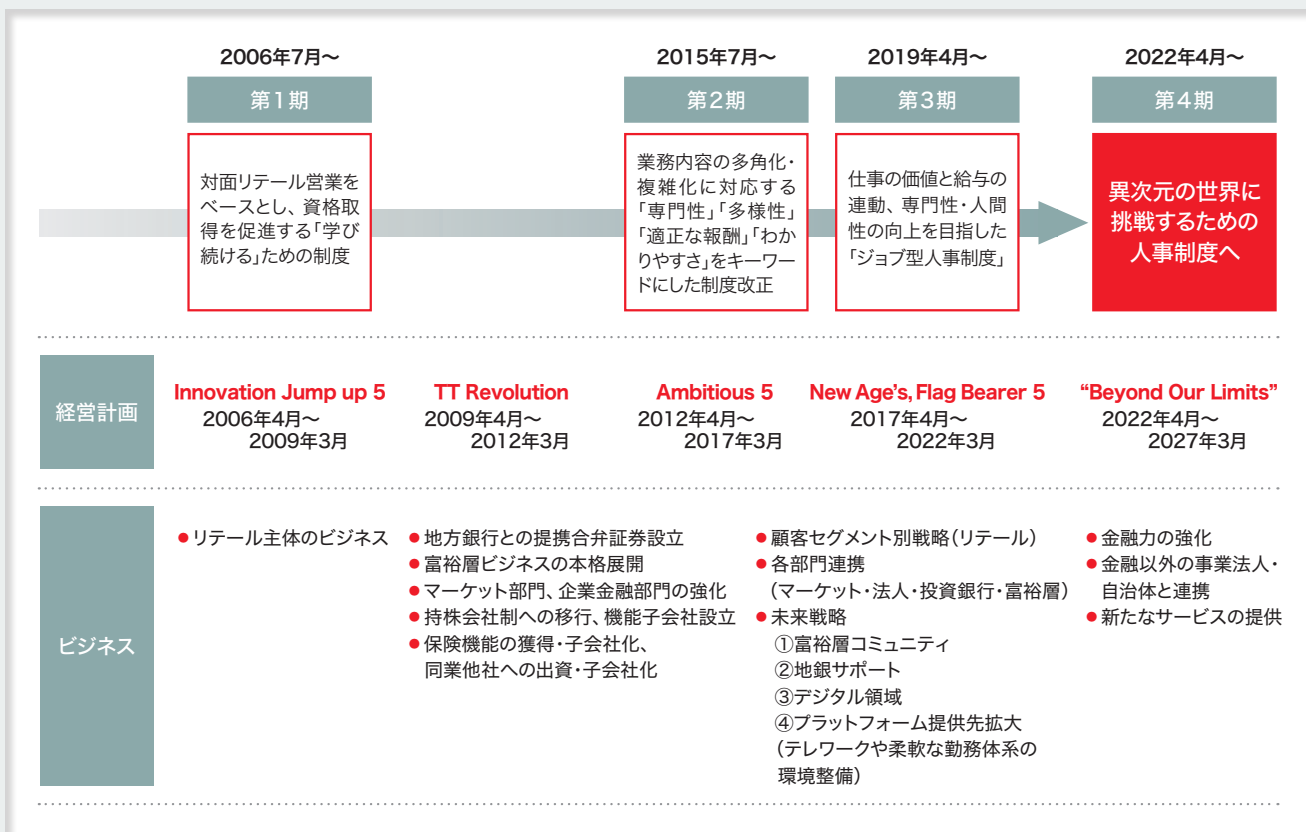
2006年7月〜
第1期
対面リテール営業をベースとし、資格取得を促進する「学び続ける」ための制度

2015年7月〜
第2期
業務内容の多角化・複雑化に対応する「専門性」「多様性」「適正な報酬」「わかりやすさ」をキーワードにした制度改正

2019年4月〜
第3期
仕事の価値と給与の連動、専門性・人間性の向上を目指した「ジョブ型人事制度」

2022年4月〜
第4期
異次元の世界に挑戦するための人事制度へ

経営計画
Innovation Jump up 5
2006年4月〜 2009年3月
TT Revolution
2009年4月〜 2012年3月
Ambitious 5
2012年4月〜 2017年3月
New Age's, Flag Bearer 5
2017年4月〜 2022年3月
"Beyond Our Limits"
2022年4月〜 2027年3月

ビジネス
● リテール主体のビジネス

● 地方銀行との提携合弁証券設立
● 富裕層ビジネスの本格展開
● マーケット部門、企業金融部門の強化
● 持株会社制への移行、機能子会社設立
● 保険機能の獲得・子会社化、同業他社への出資・子会社化

● 顧客セグメント別戦略(リテール)
● 各部門連携
(マーケット・法人・投資銀行・富裕層)
● 未来戦略
①富裕層コミュニティ
②地銀サポート
③デジタル領域
④プラットフォーム提供先拡大
(テレワークや柔軟な勤務体系の環境整備)

● 金融力の強化
● 金融以外の事業法人・自治体と連携
● 新たなサービスの提供